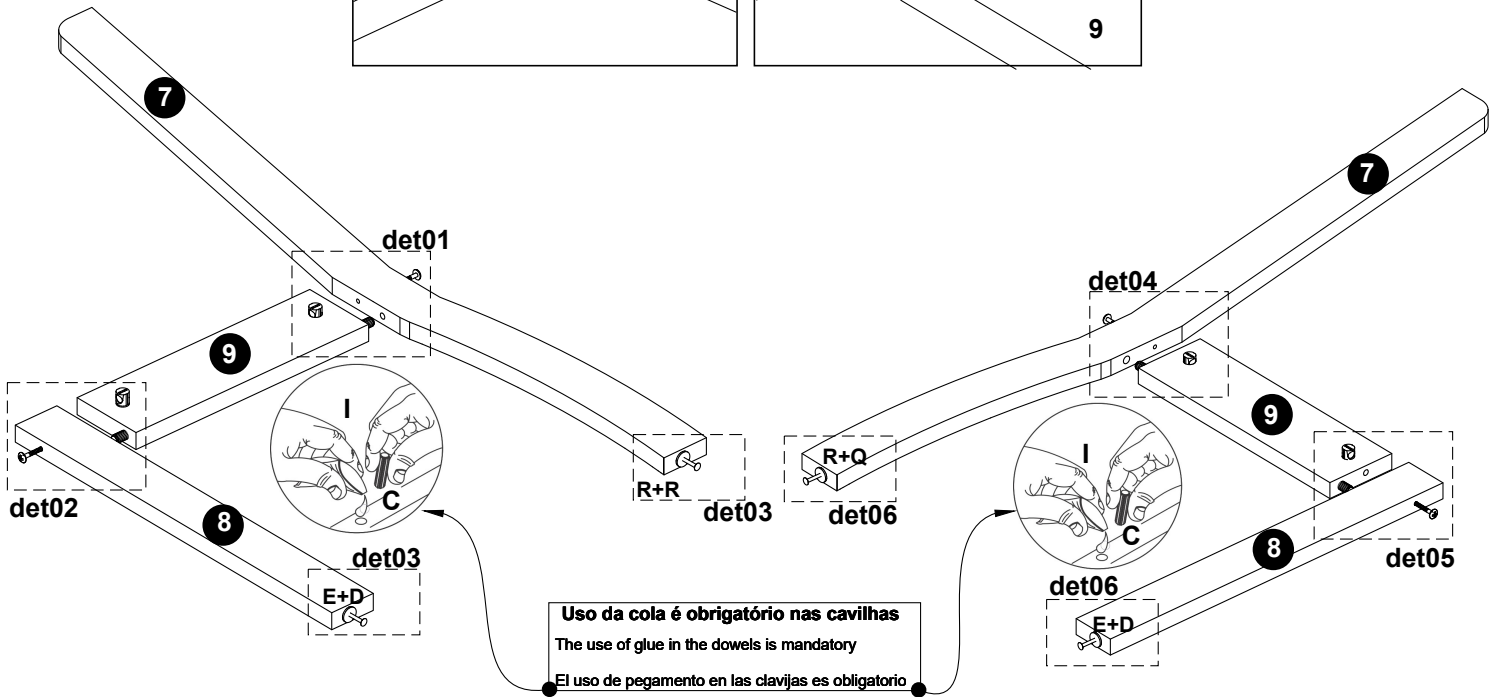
9

7

7

det01

det04

9

9

I

I

det02

R+R

R+Q

C

C

det03

det06

8

8

det03

det05

det06

E+D

E+D

Uso da cola é obrigatório nas cavilhas

The use of glue in the dowels is mandatory

El uso de pegamento en las clavijas es obligatorio